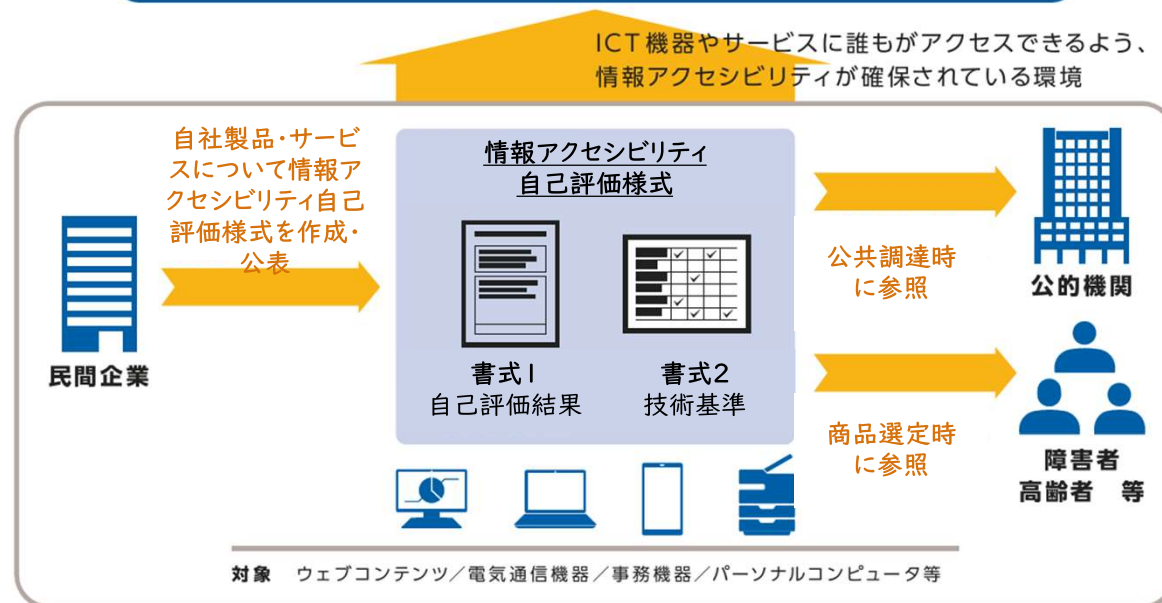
ICT機器やサービスに誰もがアクセスできるよう、情報アクセシビリティが確保されている環境

自社製品・サービスについて情報アクセシビリティ自己評価様式を作成・公表

民間企業

情報アクセシビリティ
自己評価様式

書式1
自己評価結果

書式2
技術基準

公共調達時に参照

公的機関

商品選定時に参照

障害者
高齢者　等

対象　ウェブコンテンツ／電気通信機器／事務機器／パーソナルコンピュータ等